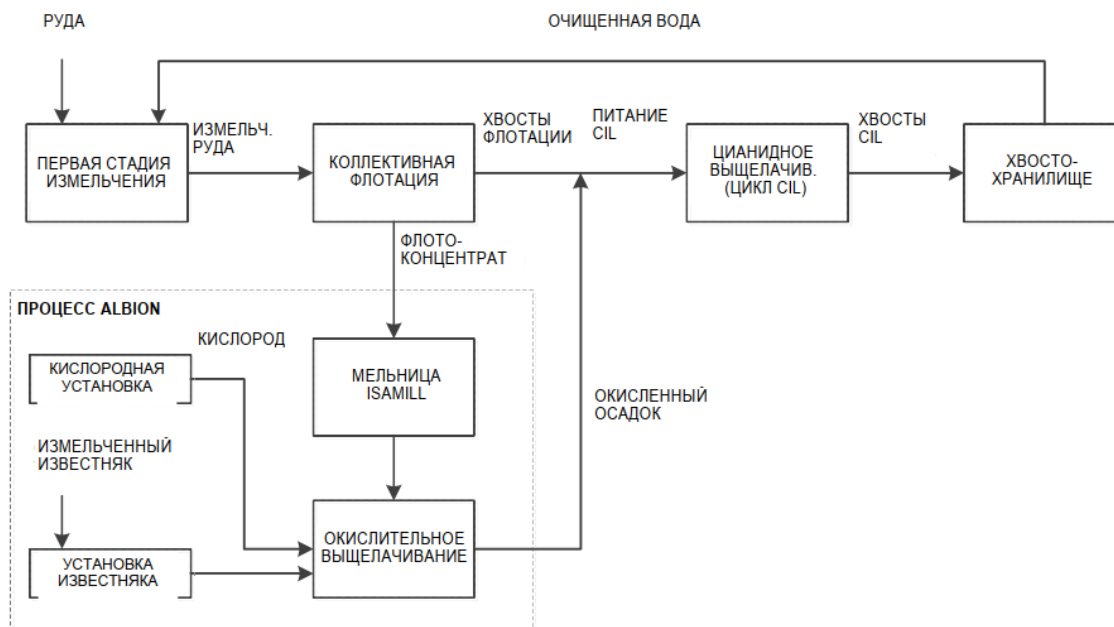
РУДА

ОЧИЩЕННАЯ ВОДА

ПЕРВАЯ СТАДИЯ ИЗМЕЛЬЧЕНИЯ

ИЗМЕЛЬЧ. РУДА

КОЛЛЕКТИВНАЯ ФЛОТАЦИЯ

ХВОСТЫ ФЛОТАЦИИ

ПИТАНИЕ CIL

ЦИАНИДНОЕ ВЫЩЕЛАЧИВ. (ЦИКЛ CIL)

ХВОСТЫ CIL

ХВОСТО-ХРАНИЛИЩЕ

ФЛОТО-КОНЦЕНТРАТ

ПРОЦЕСС ALBION

КИСЛОРОД

КИСЛОРОДНАЯ УСТАНОВКА

МЕЛЬНИЦА ISAMILL

ОКИСЛЕННЫЙ ОСАДОК

ИЗМЕЛЬЧЕННЫЙ ИЗВЕСТНЯК

УСТАНОВКА ИЗВЕСТНЯКА

ОКИСЛИТЕЛЬНОЕ ВЫЩЕЛАЧИВАНИЕ